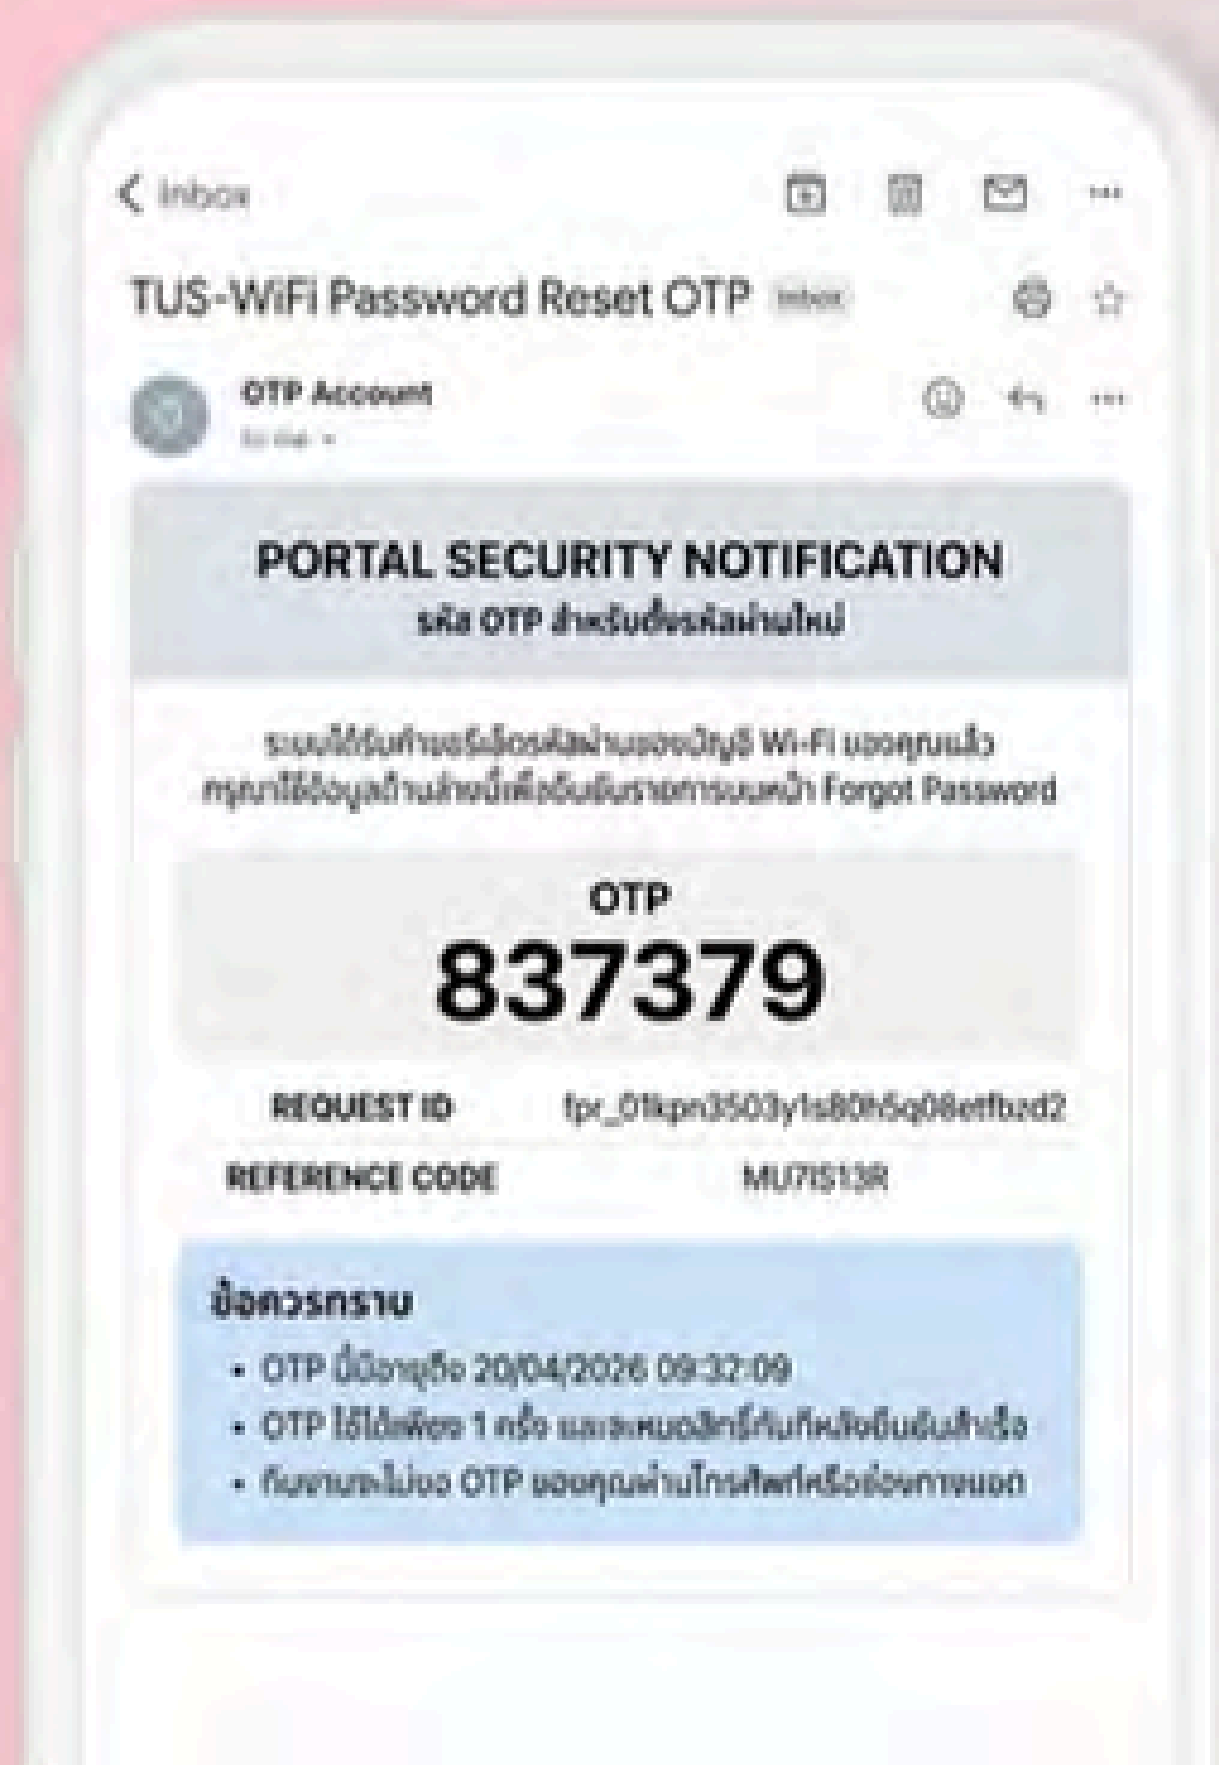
< Inbox

TUS-WiFi Password Reset OTP Inbox

OTP Account
to me

PORTAL SECURITY NOTIFICATION
รหัส OTP สำหรับตั้งรหัสผ่านใหม่

ระบบได้รับคำขอรีเซ็ตรหัสผ่านของบัญชี Wi-Fi ของคุณแล้ว คุณใช้ข้อมูลด้านล่างนี้เพื่อยืนยันรายการบนหน้า Forgot Password

OTP
837379

REQUEST ID fpr_01kpn3503y1s80h5q06etfbzd2
REFERENCE CODE MU7IS13R

ข้อควรทราบ
• OTP มีอายุถึง 20/04/2026 09:32:09
• OTP ใช้ได้เพียง 1 ครั้ง และจะหมดสิทธิ์ทันทีหลังยืนยันสำเร็จ
• ทีมงานจะไม่ขอ OTP ของคุณผ่านโทรศัพท์หรือช่องทางนอก